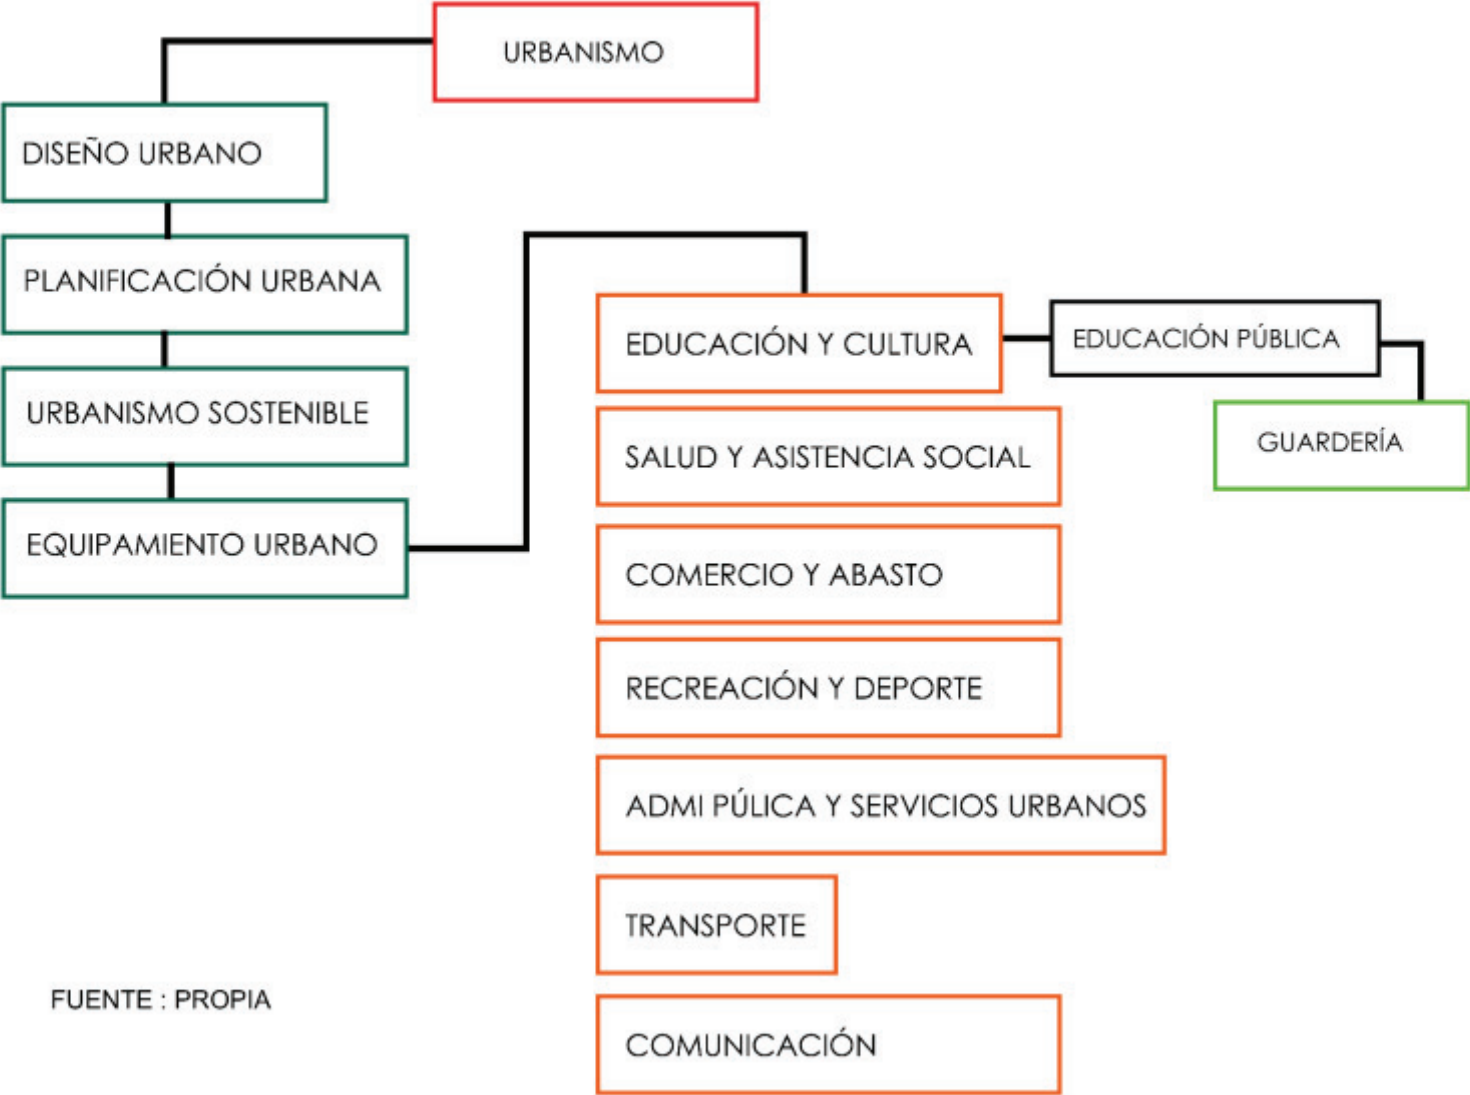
URBANISMO

DISEÑO URBANO

PLANIFICACIÓN URBANA

URBANISMO SOSTENIBLE

EQUIPAMIENTO URBANO

EDUCACIÓN Y CULTURA

EDUCACIÓN PÚBLICA

GUARDERÍA

SALUD Y ASISTENCIA SOCIAL

COMERCIO Y ABASTO

RECREACIÓN Y DEPORTE

ADMI PÚLICA Y SERVICIOS URBANOS

TRANSPORTE

COMUNICACIÓN

FUENTE : PROPIA